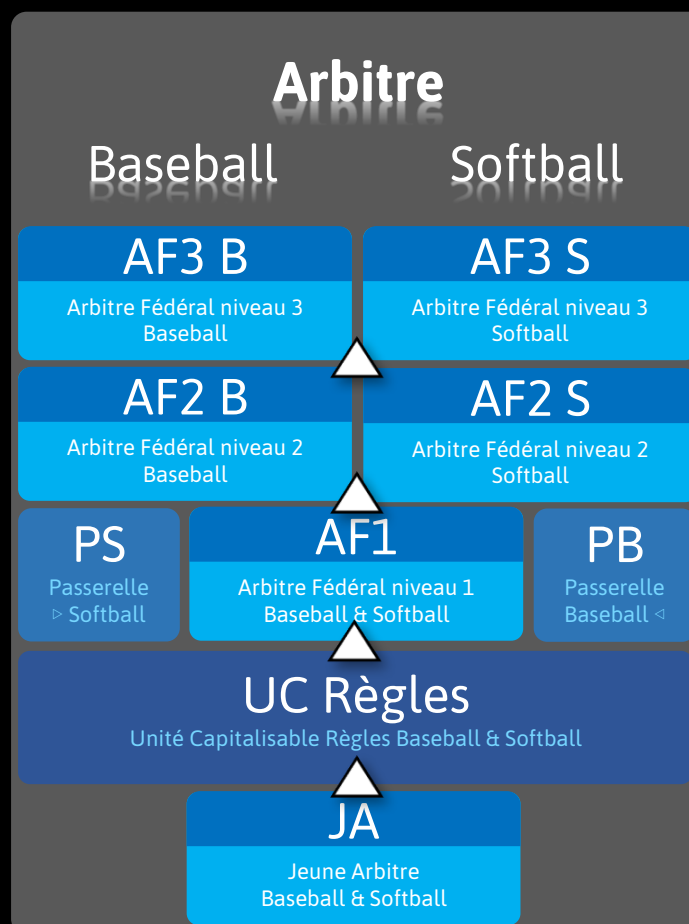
Arbitre

Baseball

Softball

AF3 B
Arbitre Fédéral niveau 3 Baseball

AF3 S
Arbitre Fédéral niveau 3 Softball

AF2 B
Arbitre Fédéral niveau 2 Baseball

AF2 S
Arbitre Fédéral niveau 2 Softball

PS
Passerelle ▹ Softball

AF1
Arbitre Fédéral niveau 1 Baseball & Softball

PB
Passerelle Baseball ◃

UC Règles
Unité Capitalisable Règles Baseball & Softball

JA
Jeune Arbitre Baseball & Softball